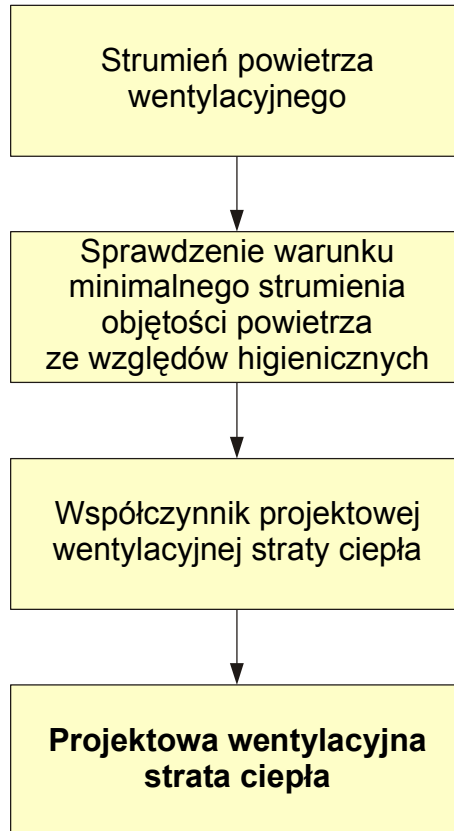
Strumień powietrza wentylacyjnego

Sprawdzenie warunku minimalnego strumienia objętości powietrza ze względów higienicznych

Współczynnik projektowej wentylacyjnej straty ciepła

**Projektowa wentylacyjna strata ciepła**